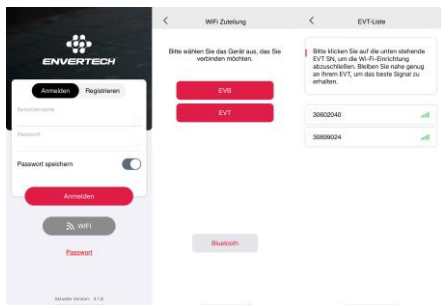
ENVERTECH

Anmelden
Registrieren

Benutzername

Passwort

Passwort speichern

Anmelden

WIFI

Passwort

Aktuelle Version: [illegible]

WiFi Zuteilung

Bitte wählen Sie das Gerät aus, das Sie verbinden möchten.

EVB

EVT

Bluetooth

EVT-Liste

Bitte klicken Sie auf die unten stehende EVT SN, um die Wi-Fi-Einrichtung abzuschließen. Bleiben Sie nahe genug an ihrem EVT, um das beste Signal zu erhalten.

30602040

30899024